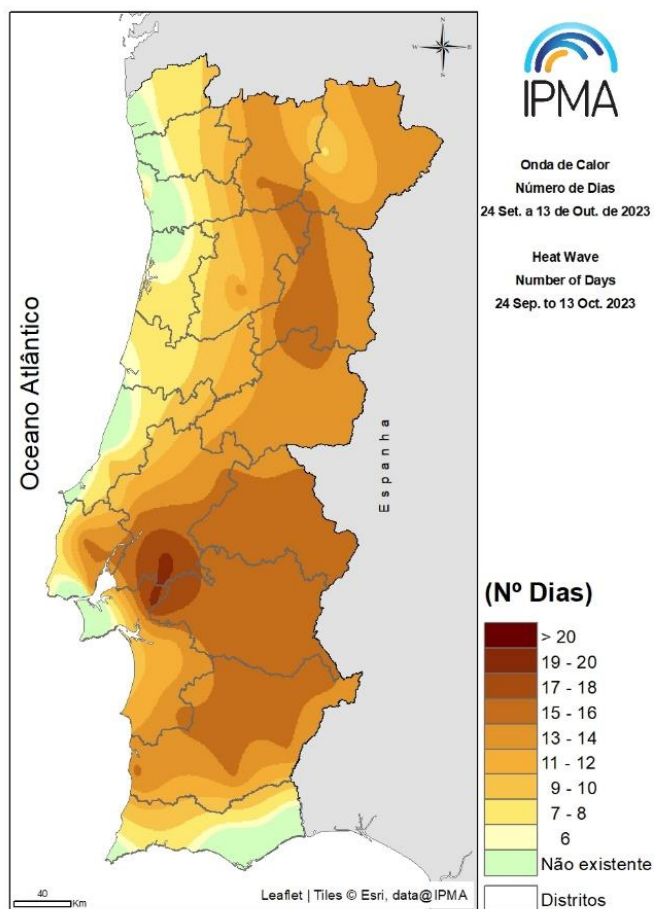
IPMA

Onda de Calor
Número de Dias
24 Set. a 13 de Out. de 2023

Heat Wave
Number of Days
24 Sep. to 13 Oct. 2023

Oceano Atlântico

E s p a n h a

(Nº Dias)
> 20
19 - 20
17 - 18
15 - 16
13 - 14
11 - 12
9 - 10
7 - 8
6
Não existente
Distritos

40 Km

Leaflet | Tiles © Esri, data@IPMA